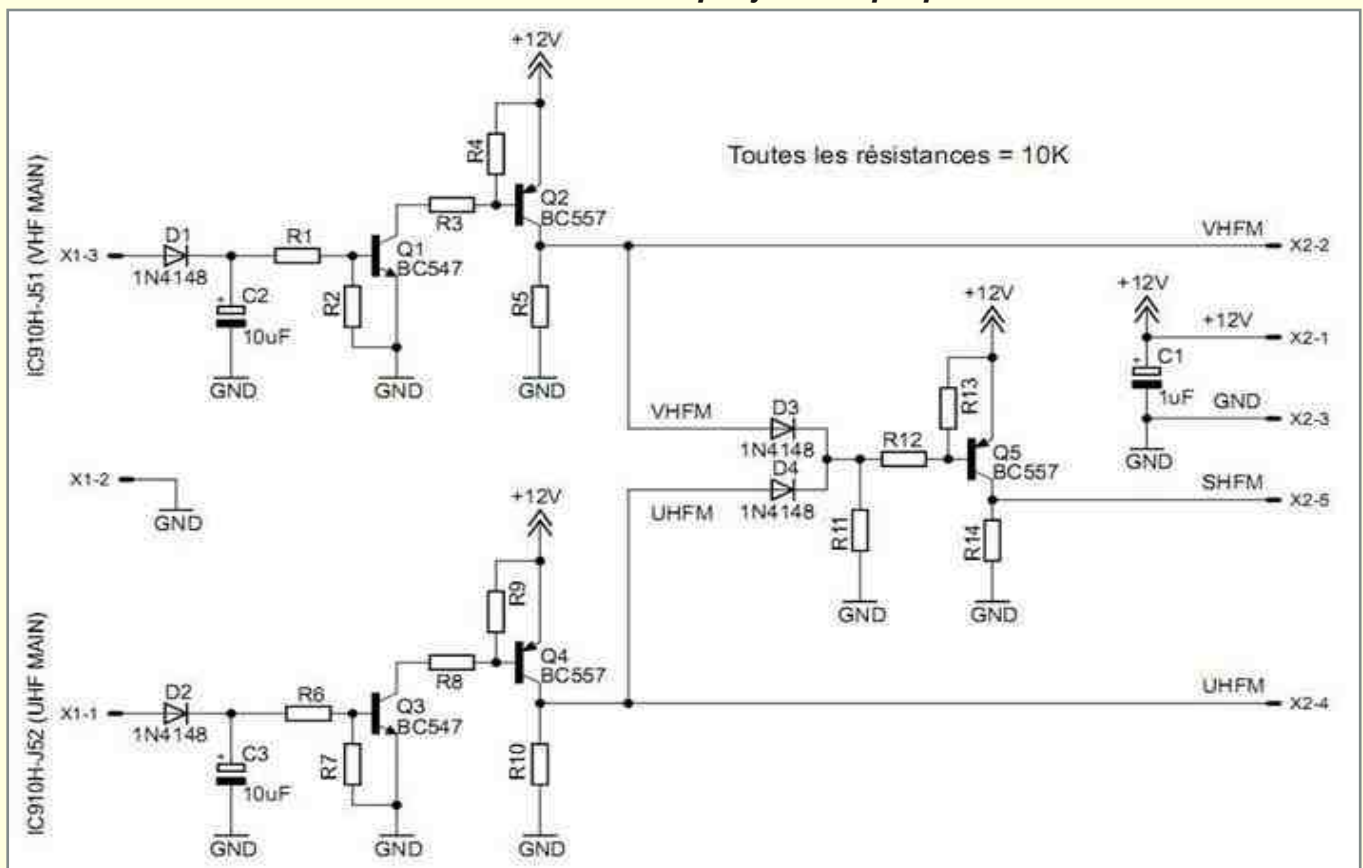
Toutes les résistances = 10K

+12V

IC910H-J51 (VHF MAIN)

X1-3
D1
1N4148
C2
10uF
GND
R1
R2
GND
Q1
BC547
R3
R4
Q2
BC557
R5
GND

VHFM
X2-2

+12V
C1
1uF
GND
+12V
X2-1
GND
X2-3

+12V
R13
Q5
BC557
R14
GND
SHFM
X2-5

VHFM
D3
1N4148
D4
1N4148
UHFM
R12
R11
GND

X1-2
GND

+12V

IC910H-J52 (UHF MAIN)

X1-1
D2
1N4148
C3
10uF
GND
R6
R7
GND
Q3
BC547
R8
R9
Q4
BC557
R10
GND

UHFM
X2-4